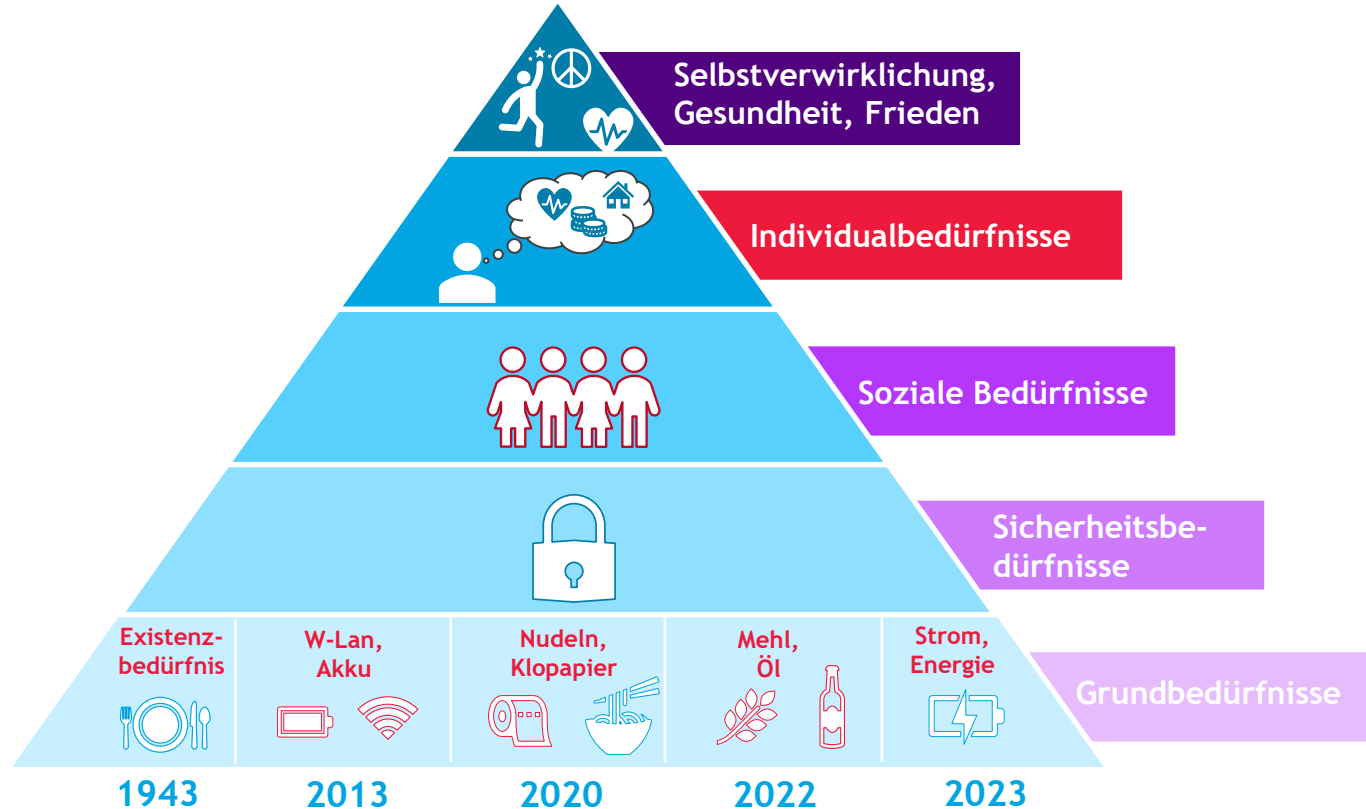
Selbstverwirklichung, Gesundheit, Frieden

Individualbedürfnisse

Soziale Bedürfnisse

Sicherheitsbedürfnisse

Existenzbedürfnis

W-Lan, Akku

Nudeln, Klopapier

Mehl, Öl

Strom, Energie

Grundbedürfnisse

1943

2013

2020

2022

2023